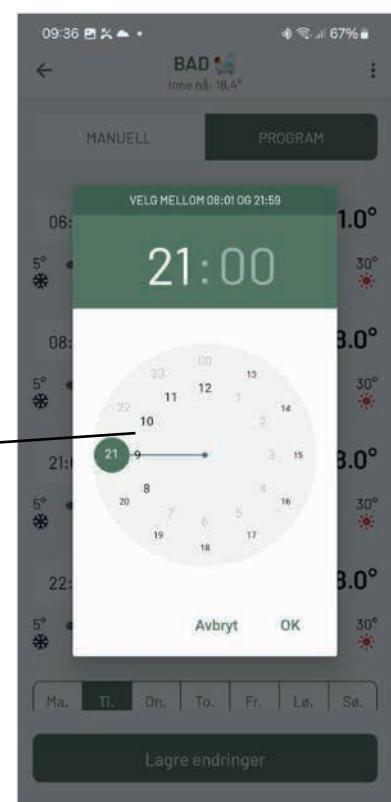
09:36

67%

BAD

Inne nå: 18,4°

MANUELL

PROGRAM

VELG MELLOM 08:01 OG 21:59

21:00

06:

1.0°

5°

30°

08:

3.0°

5°

30°

21:

3.0°

5°

30°

22:

3.0°

5°

30°

00
23
12
13
11
1
22
14
10
2
21
9
3
15
8
4
20
16
7
5
19
6
17
18

Avbryt

OK

Ma.

Ti.

On.

To.

Fr.

Lø.

Sø.

Lagre endringer